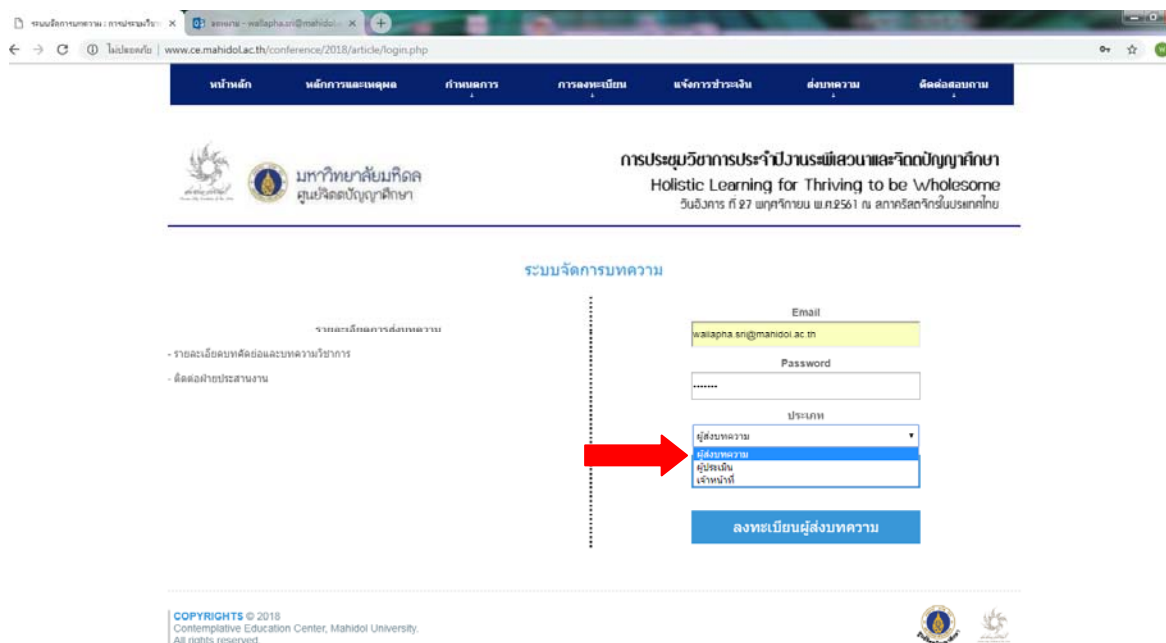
ระบบจัดการบทความ : การประชุมวิช ×
ลงชื่อ - wallapha.sri@mahidol ×
ไม่ปลอดภัย | www.ce.mahidol.ac.th/conference/2018/article/login.php

หน้าหลัก
หลักการและเหตุผล
กำหนดการ
การลงทะเบียน
แจ้งการชำระเงิน
ส่งบทความ
ติดต่อสอบถาม

มหาวิทยาลัยมหิดล
ศูนย์จิตตปัญญาศึกษา

การประชุมวิชาการประจำปีงานระพีเสวนาและจิตตปัญญาศึกษา
Holistic Learning for Thriving to be Wholesome
วันอังคาร ที่ 27 พฤศจิกายน พ.ศ.2561 ณ ลากาศรัสตรีในประเทศไทย

ระบบจัดการบทความ

รายละเอียดการส่งบทความ
- รายละเอียดบทคัดย่อและบทความวิชาการ
- ติดต่อฝ่ายประสานงาน

Email
wallapha.sri@mahidol.ac.th
Password
•••••••
ประเภท
ผู้ส่งบทความ
ผู้ส่งบทความ
ผู้ประเมิน
เจ้าหน้าที่
ลงทะเบียนผู้ส่งบทความ

COPYRIGHTS © 2018
Contemplative Education Center, Mahidol University.
All rights reserved.